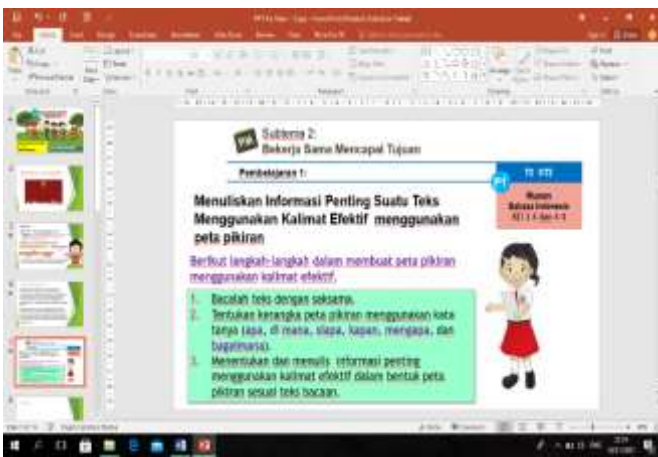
Subtema 2:
Bekerja Sama Mencapai Tujuan

Pembelajaran 1

Menuliskan Informasi Penting Suatu Teks Menggunakan Kalimat Efektif menggunakan peta pikiran

Muatan
Bahasa Indonesia
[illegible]

Berikut langkah-langkah dalam membuat peta pikiran menggunakan kalimat efektif.

1. Bacalah teks dengan saksama.
2. Tentukan kerangka peta pikiran menggunakan kata tanya (apa, di mana, siapa, kapan, mengapa, dan bagaimana).
3. Menentukan dan menulis informasi penting menggunakan kalimat efektif dalam bentuk peta pikiran sesuai teks bacaan.